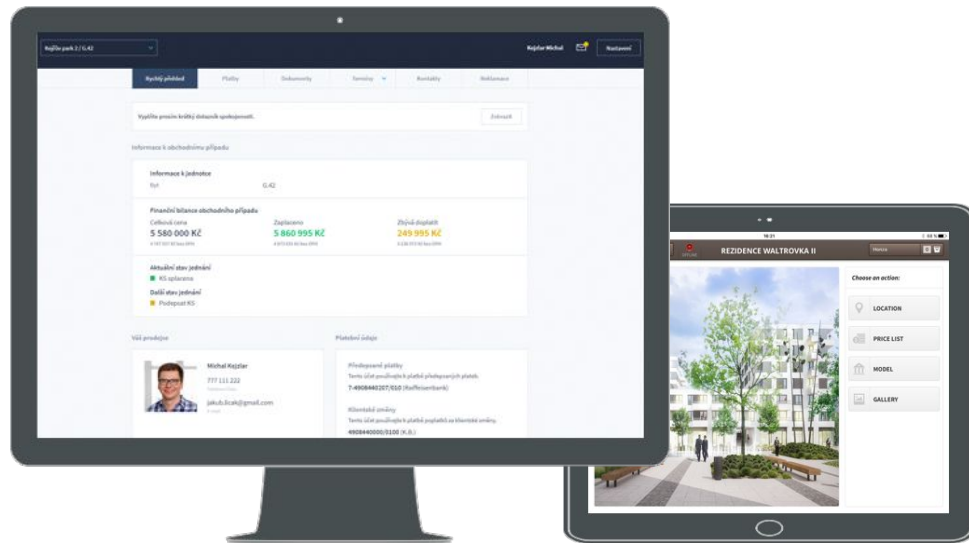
Rejčův park 2 / G.42

Kejzlar Michal

Nastavení

Rychlý přehled

Platby

Dokumenty

Termíny

Kontakty

Reklamace

Vyplňte prosím krátký dotazník spokojenosti.

Zobrazit

Informace k obchodnímu případu

Informace k jednotce

Byt

G.42

Finanční bilance obchodního případu

Celková cena

5 580 000 Kč

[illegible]

Zaplaceno

5 860 995 Kč

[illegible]

Zbývá doplatit

249 995 Kč

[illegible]

Aktuální stav jednání

KS uplacena

Další stav jednání

Podepsat KS

Váš prodejce

Michal Kejzlar

777 111 222

jakub.licak@gmail.com

Platební údaje

Předepsané platby

Tento účet používejte k platbě předepsaných plateb.

7-4908440207/010 (Raiffeisenbank)

Klientské změny

Tento účet používejte k platbě poplatků za klientské změny.

4908440000/0100 (K.B.)

REZIDENCE WALTROVKA II

Choose an action:

LOCATION

PRICE LIST

MODEL

GALLERY